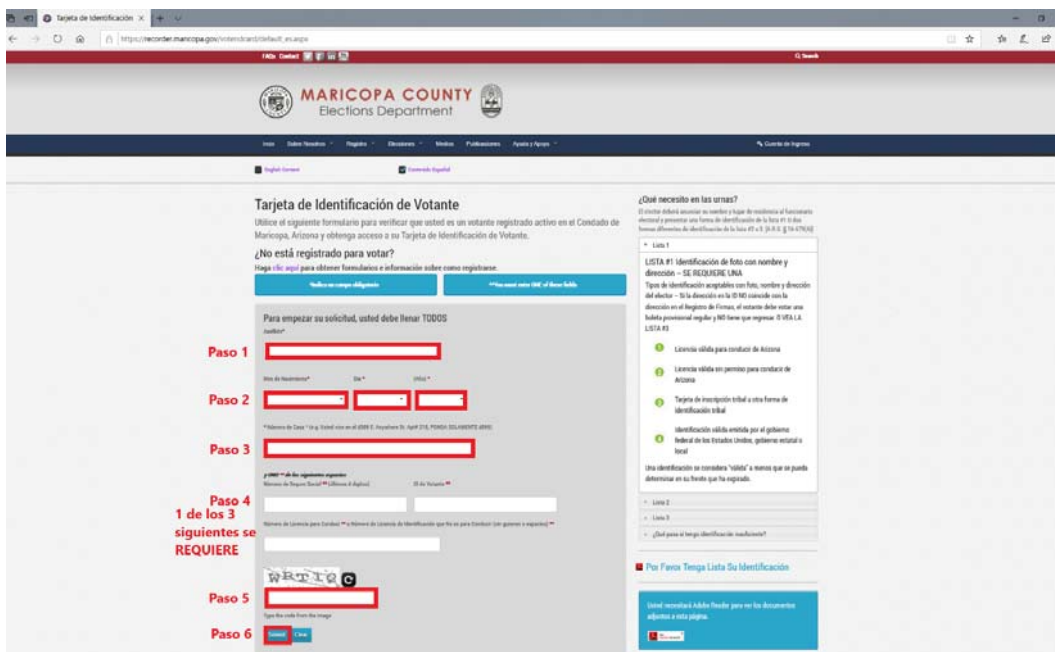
Tarjeta de Identificación ×

https://recorder.maricopa.gov/votercard/default_es.aspx

FAQs Contact

Q Search

MARICOPA COUNTY
Elections Department

Inicio Sobre Nosotros Registro Elecciones Medios Publicaciones Ayuda y Apoyo

Cuenta de Ingreso

English Content

Contenido Español

Tarjeta de Identificación de Votante

Utilice el siguiente formulario para verificar que usted es un votante registrado activo en el Condado de Maricopa, Arizona y obtenga acceso a su Tarjeta de Identificación de Votante.

¿No está registrado para votar?

Haga clic aquí para obtener formularios e información sobre como registrarse.

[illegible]

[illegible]

Para empezar su solicitud, usted debe llenar TODOS

Apellido*

Paso 1

Mes de Nacimiento* Día* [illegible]

Paso 2

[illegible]

Paso 3

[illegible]

Paso 4

1 de los 3 siguientes se REQUIERE

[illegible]

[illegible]

WRTIQ

Paso 5

Type the code from the image

Paso 6

Submit Clear

¿Qué necesito en las urnas?

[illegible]

Lista 1

LISTA #1 Identificación de foto con nombre y dirección – SE REQUIERE UNA

Tipos de identificación aceptables con foto, nombre y dirección del elector – Si la dirección en la ID NO coincide con la dirección en el Registro de Firmas, el votante debe votar una boleta provisional regular y NO tiene que regresar. O VEA LA LISTA #3

Licencia válida para conducir de Arizona

Licencia válida sin permiso para conducir de Arizona

Tarjeta de inscripción tribal u otra forma de identificación tribal

Identificación válida emitida por el gobierno federal de los Estados Unidos, gobierno estatal o local

Una identificación se considera "válida" a menos que se pueda determinar en su frente que ha expirado.

Lista 2

Lista 3

¿Qué pasa si tengo identificación insuficiente?

Por Favor Tenga Lista Su Identificación

Usted necesitará Adobe Reader para ver los documentos adjuntos a esta página.